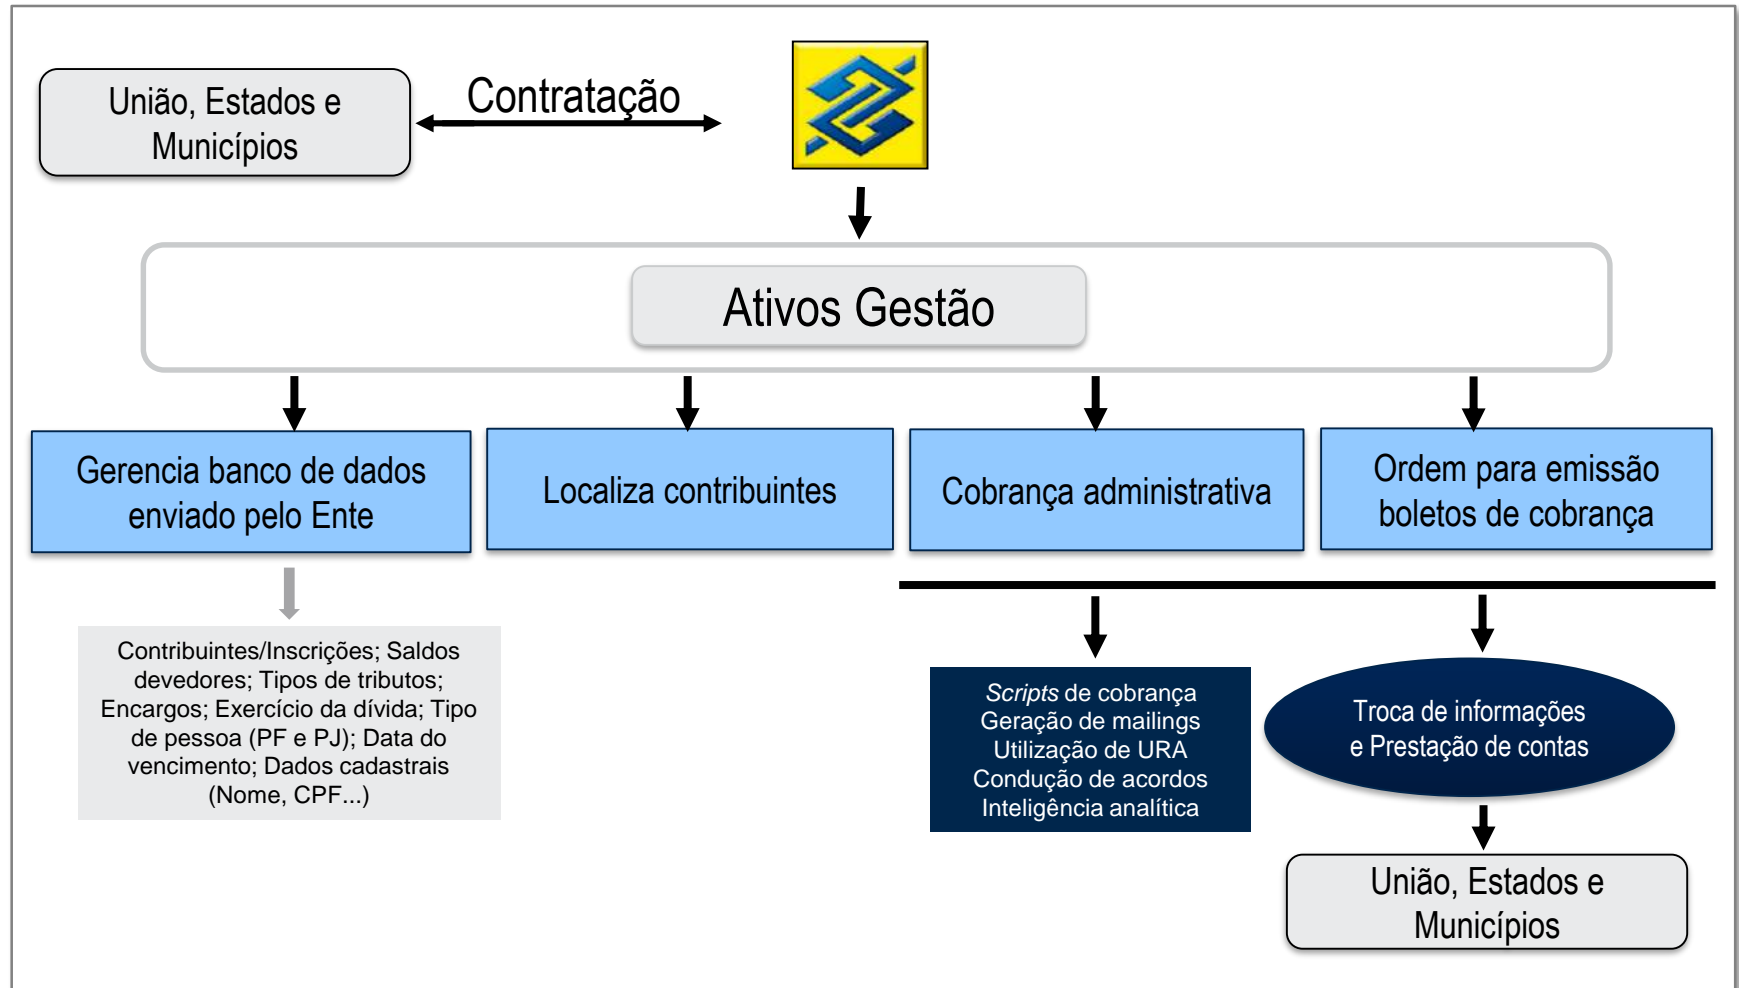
União, Estados e Municípios

Contratação

Ativos Gestão

Gerencia banco de dados enviado pelo Ente

Localiza contribuintes

Cobrança administrativa

Ordem para emissão boletos de cobrança

Contribuintes/Inscrições; Saldos devedores; Tipos de tributos; Encargos; Exercício da dívida; Tipo de pessoa (PF e PJ); Data do vencimento; Dados cadastrais (Nome, CPF...)

Scripts de cobrança
Geração de mailings
Utilização de URA
Condução de acordos
Inteligência analítica

Troca de informações e Prestação de contas

União, Estados e Municípios